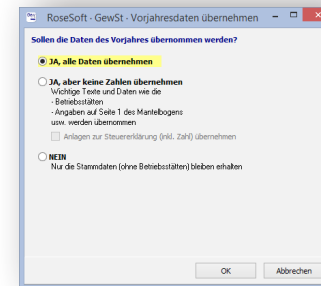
RoseSoft - GewSt - Vorjahresdaten übernehmen

Sollen die Daten des Vorjahres übernommen werden?

JA, alle Daten übernehmen

JA, aber keine Zahlen übernehmen
Wichtige Texte und Daten wie die
- Betriebsstätten
- Angaben auf Seite 1 des Mantelbogens
usw. werden übernommen

Anlagen zur Steuererklärung (inkl. Zahl) übernehmen

NEIN
Nur die Stammdaten (ohne Betriebsstätten) bleiben erhalten

OK
Abbrechen